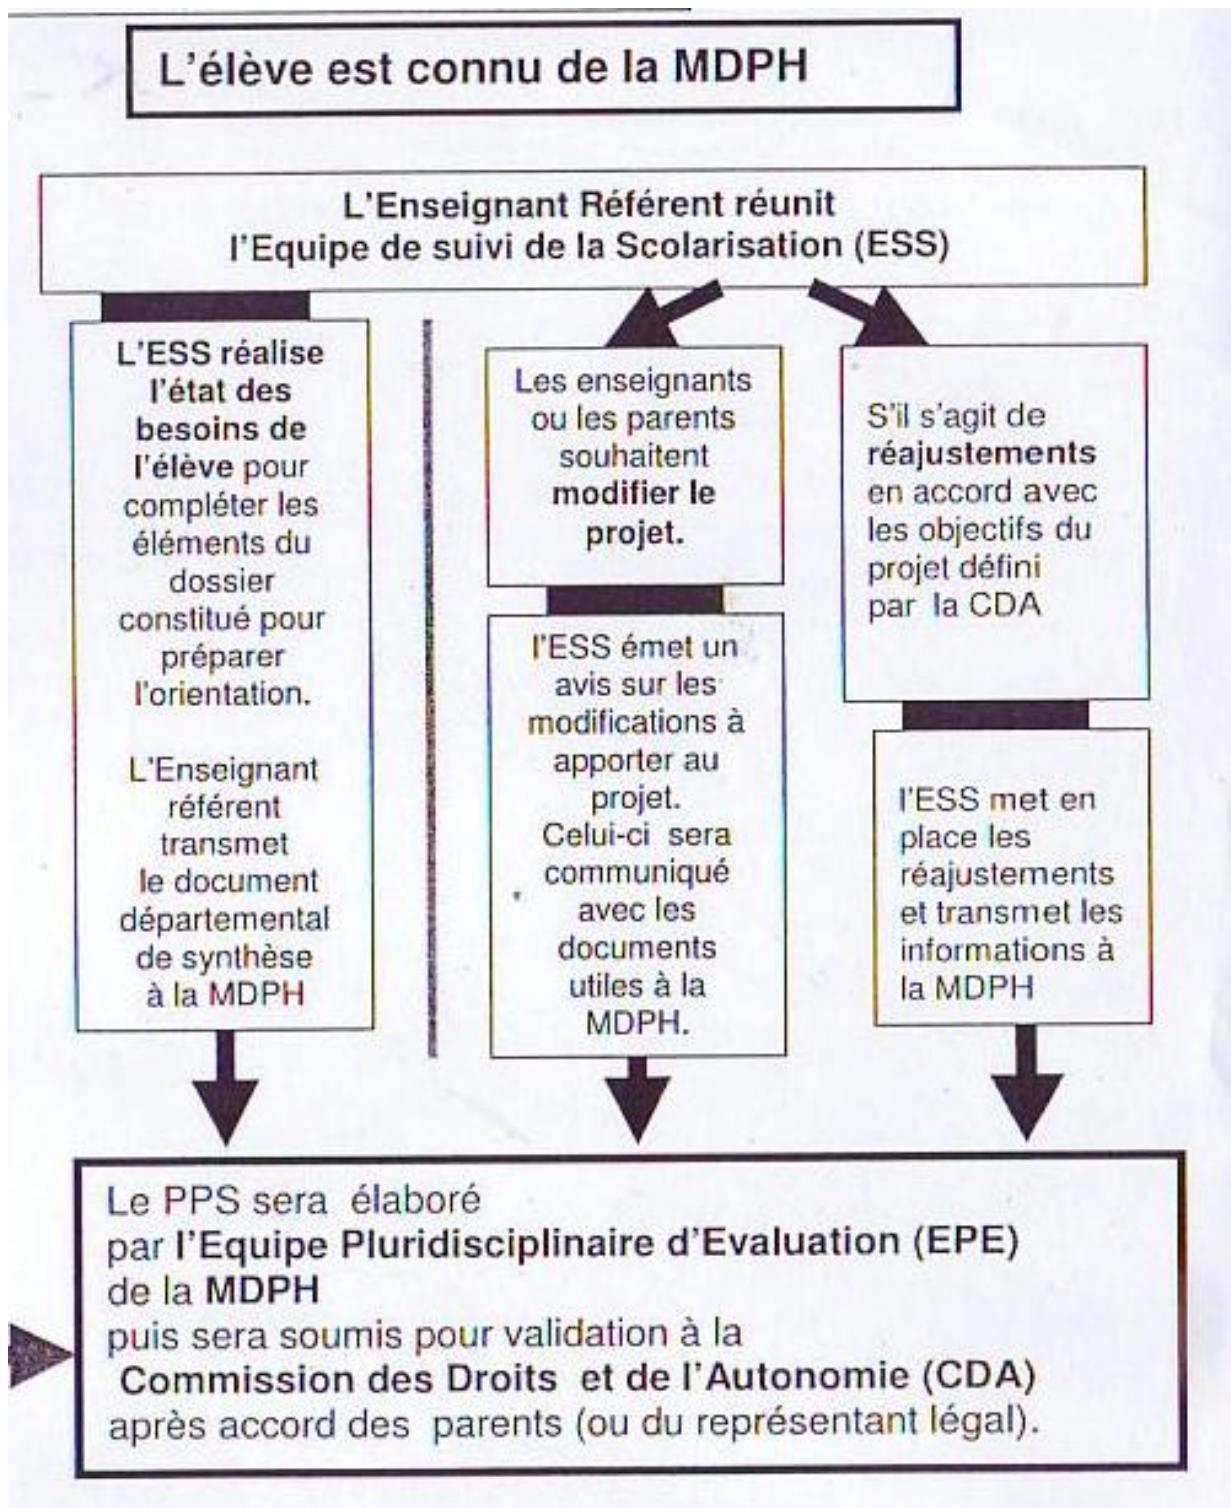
L'élève est connu de la MDPH

L'Enseignant Référent réunit
l'Equipe de suivi de la Scolarisation (ESS)

L'ESS réalise l'état des besoins de l'élève pour compléter les éléments du dossier constitué pour préparer l'orientation.

L'Enseignant référent transmet le document départemental de synthèse à la MDPH

Les enseignants ou les parents souhaitent modifier le projet.

l'ESS émet un avis sur les modifications à apporter au projet. Celui-ci sera communiqué avec les documents utiles à la MDPH.

S'il s'agit de réajustements en accord avec les objectifs du projet défini par la CDA

l'ESS met en place les réajustements et transmet les informations à la MDPH

Le PPS sera élaboré
par l'Equipe Pluridisciplinaire d'Evaluation (EPE)
de la MDPH
puis sera soumis pour validation à la
Commission des Droits et de l'Autonomie (CDA)
après accord des parents (ou du représentant légal).